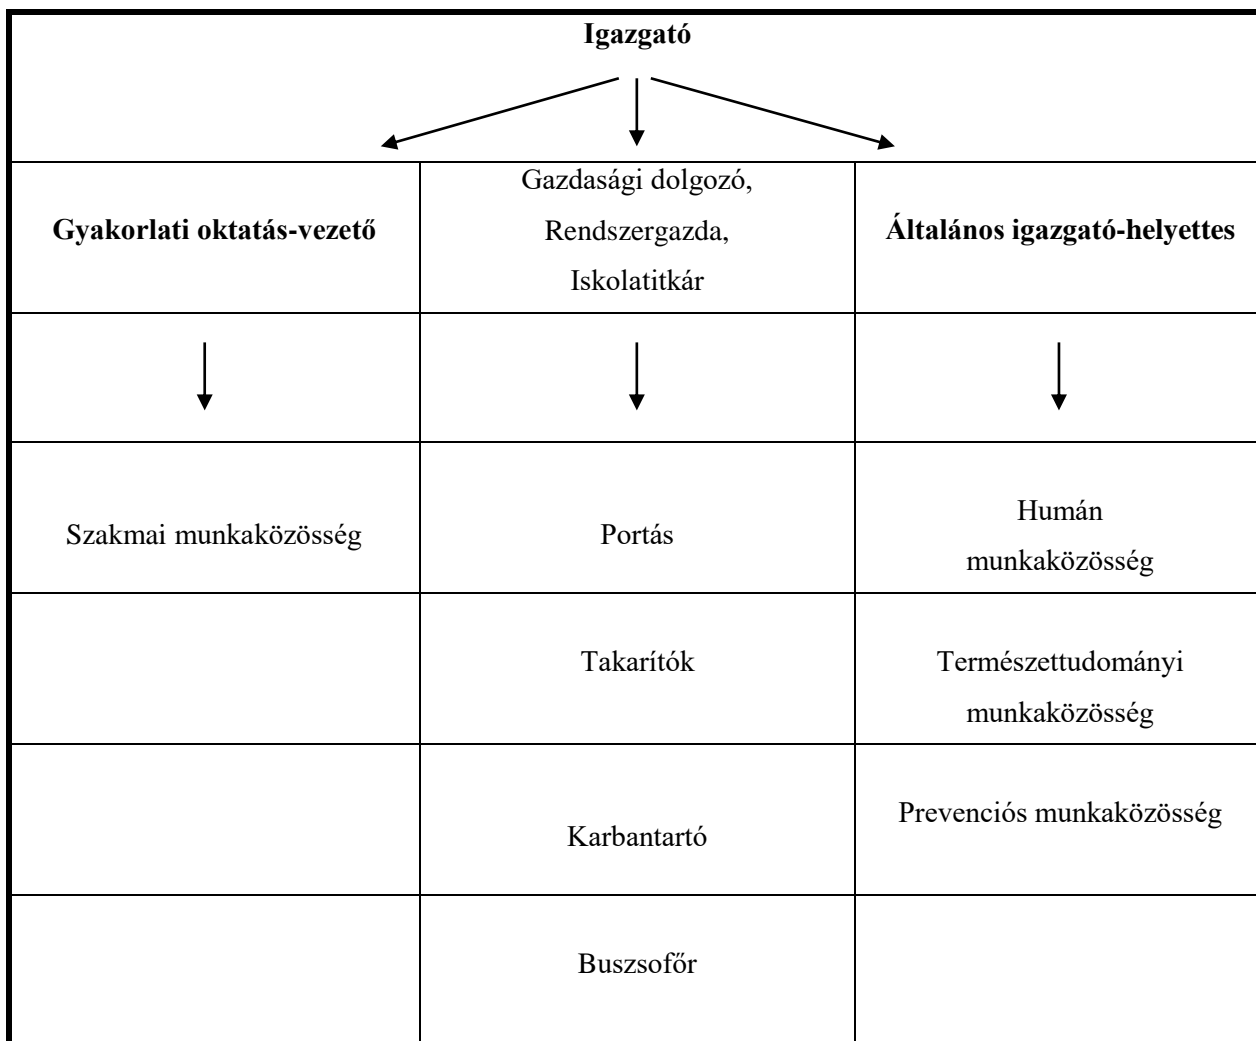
**Igazgató**

| **Gyakorlati oktatás-vezető** | Gazdasági dolgozó, Rendszergazda, Iskolatitkár | **Általános igazgató-helyettes** |
|---|---|---|
| | | |
| Szakmai munkaközösség | Portás | Humán munkaközösség |
| | Takarítók | Természettudományi munkaközösség |
| | Karbantartó | Prevenciós munkaközösség |
| | Buszsofőr | |